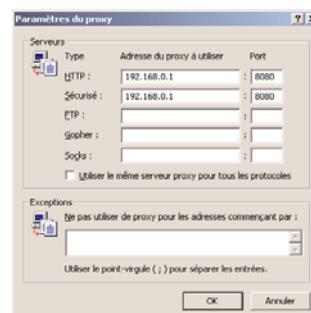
Paramètres du proxy

Serveurs

| Type | Adresse du proxy à utiliser | Port |
|---|---|---|
| HTTP : | 192.168.0.1 | : 8080 |
| Sécurisé : | 192.168.0.1 | : 8080 |
| FTP : | | : |
| Gopher : | | : |
| Socks : | | : |

Utiliser le même serveur proxy pour tous les protocoles

Exceptions

Ne pas utiliser de proxy pour les adresses commençant par :

Utiliser le point-virgule ( ; ) pour séparer les entrées.

OK Annuler